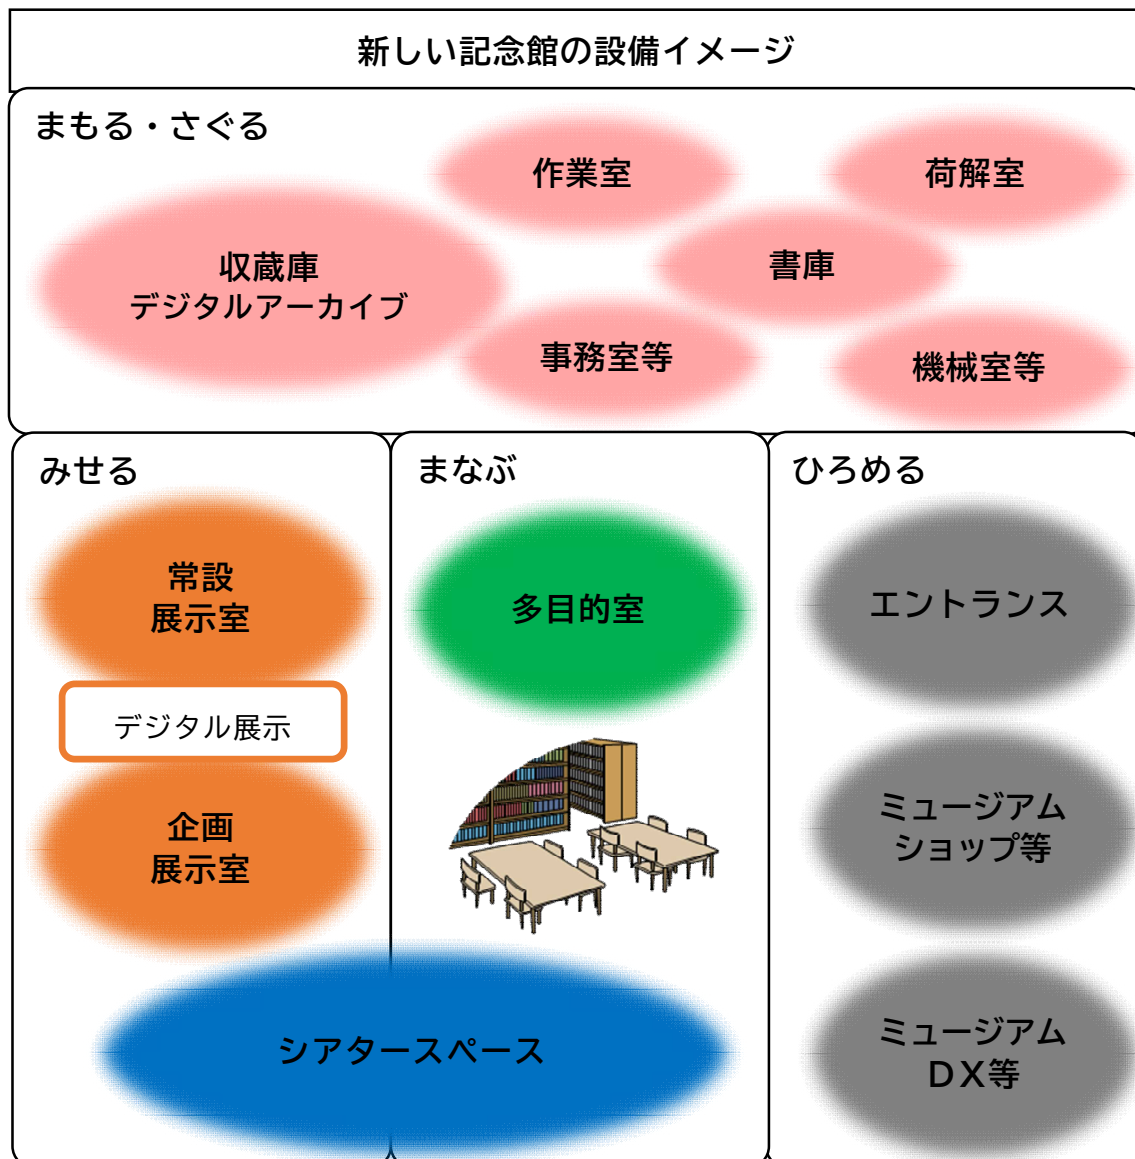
新しい記念館の設備イメージ

まもる・さぐる

作業室

荷解室

収蔵庫
デジタルアーカイブ

書庫

事務室等

機械室等

みせる

常設
展示室

デジタル展示

企画
展示室

まなぶ

多目的室

ひろめる

エントランス

ミュージアム
ショップ等

ミュージアム
DX等

シアタースペース